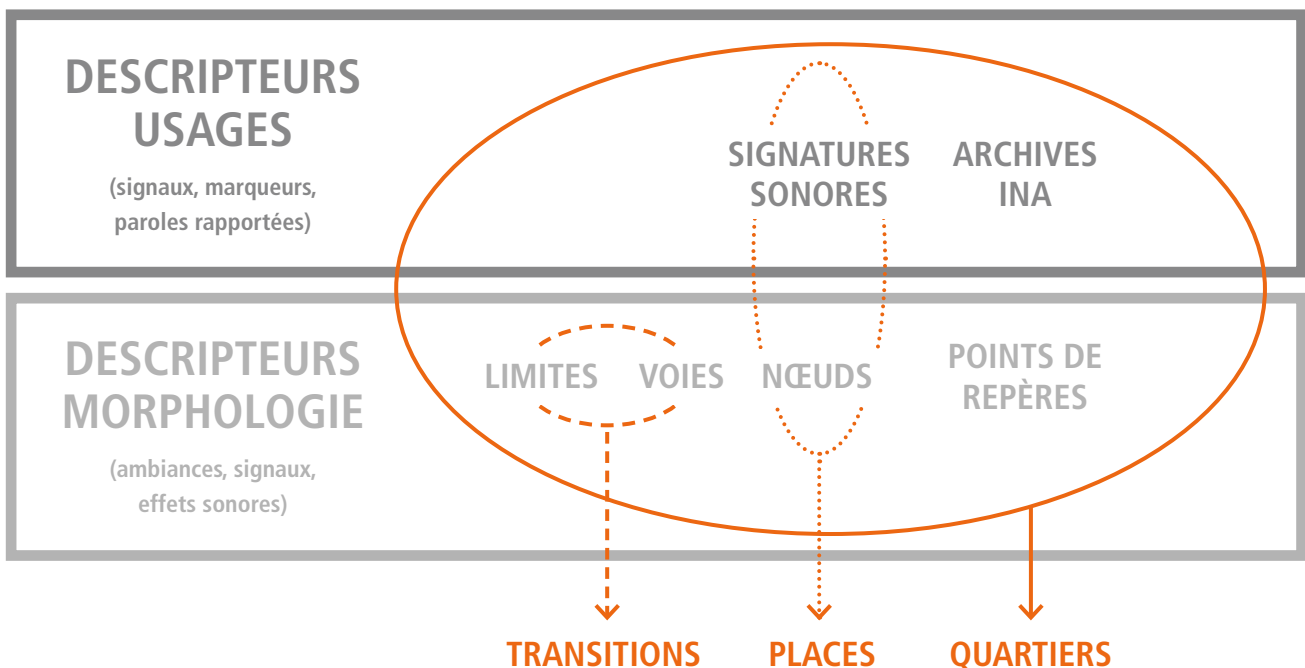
DESCRIPTEURS USAGES

(signaux, marqueurs, paroles rapportées)

SIGNATURES SONORES

ARCHIVES INA

DESCRIPTEURS MORPHOLOGIE

(ambiances, signaux, effets sonores)

LIMITES

VOIES

NŒUDS

POINTS DE REPÈRES

TRANSITIONS

PLACES

QUARTIERS